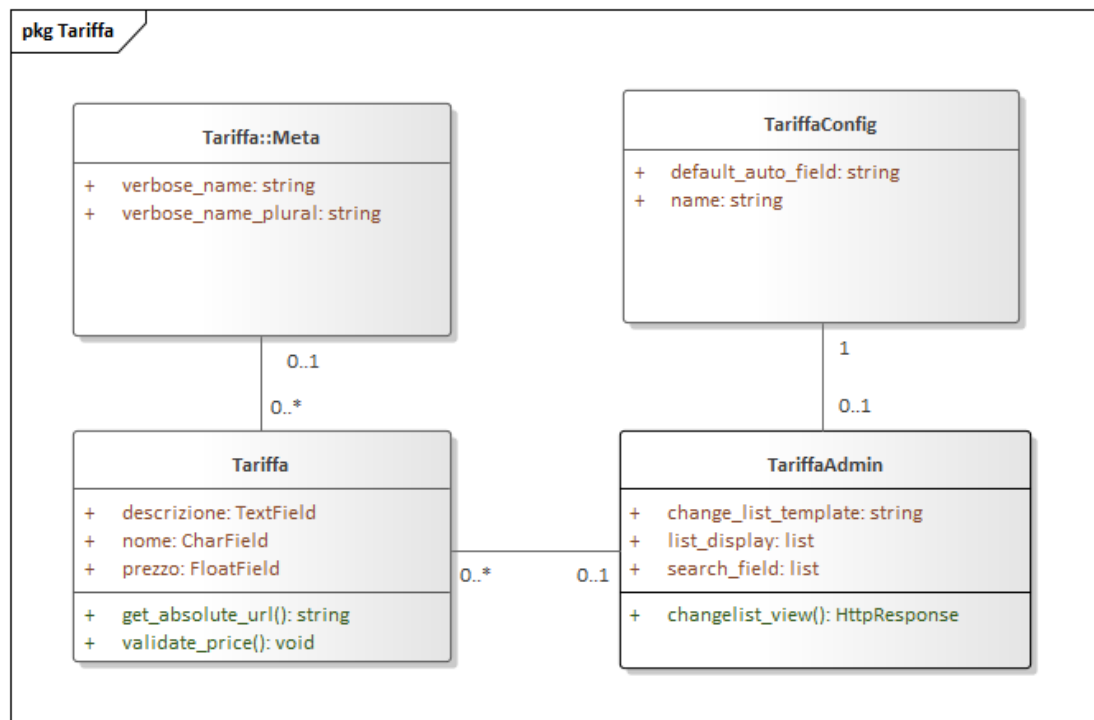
pkg Tariffa

Tariffa::Meta

+ verbose_name: string
+ verbose_name_plural: string

TariffaConfig

+ default_auto_field: string
+ name: string

0..1

0..*

1

0..1

Tariffa

+ descrizione: TextField
+ nome: CharField
+ prezzo: FloatField

+ get_absolute_url(): string
+ validate_price(): void

0..*

0..1

TariffaAdmin

+ change_list_template: string
+ list_display: list
+ search_field: list

+ changelist_view(): HttpResponse